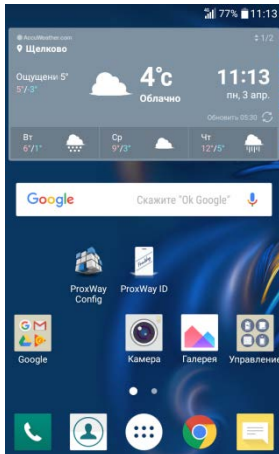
77% 11:13

AccuWeather.com

1/2

Щелково

Ощущение 5°

5°/-3°

4°c

Облачно

11:13

пн, 3 апр.

Обновить 05:30

Вт

6°/1°

Ср

9°/3°

Чт

12°/5°

Google

Скажите "Ok Google"

ProxWay Config

ProxWay ID

Google

Камера

Галерея

Управление